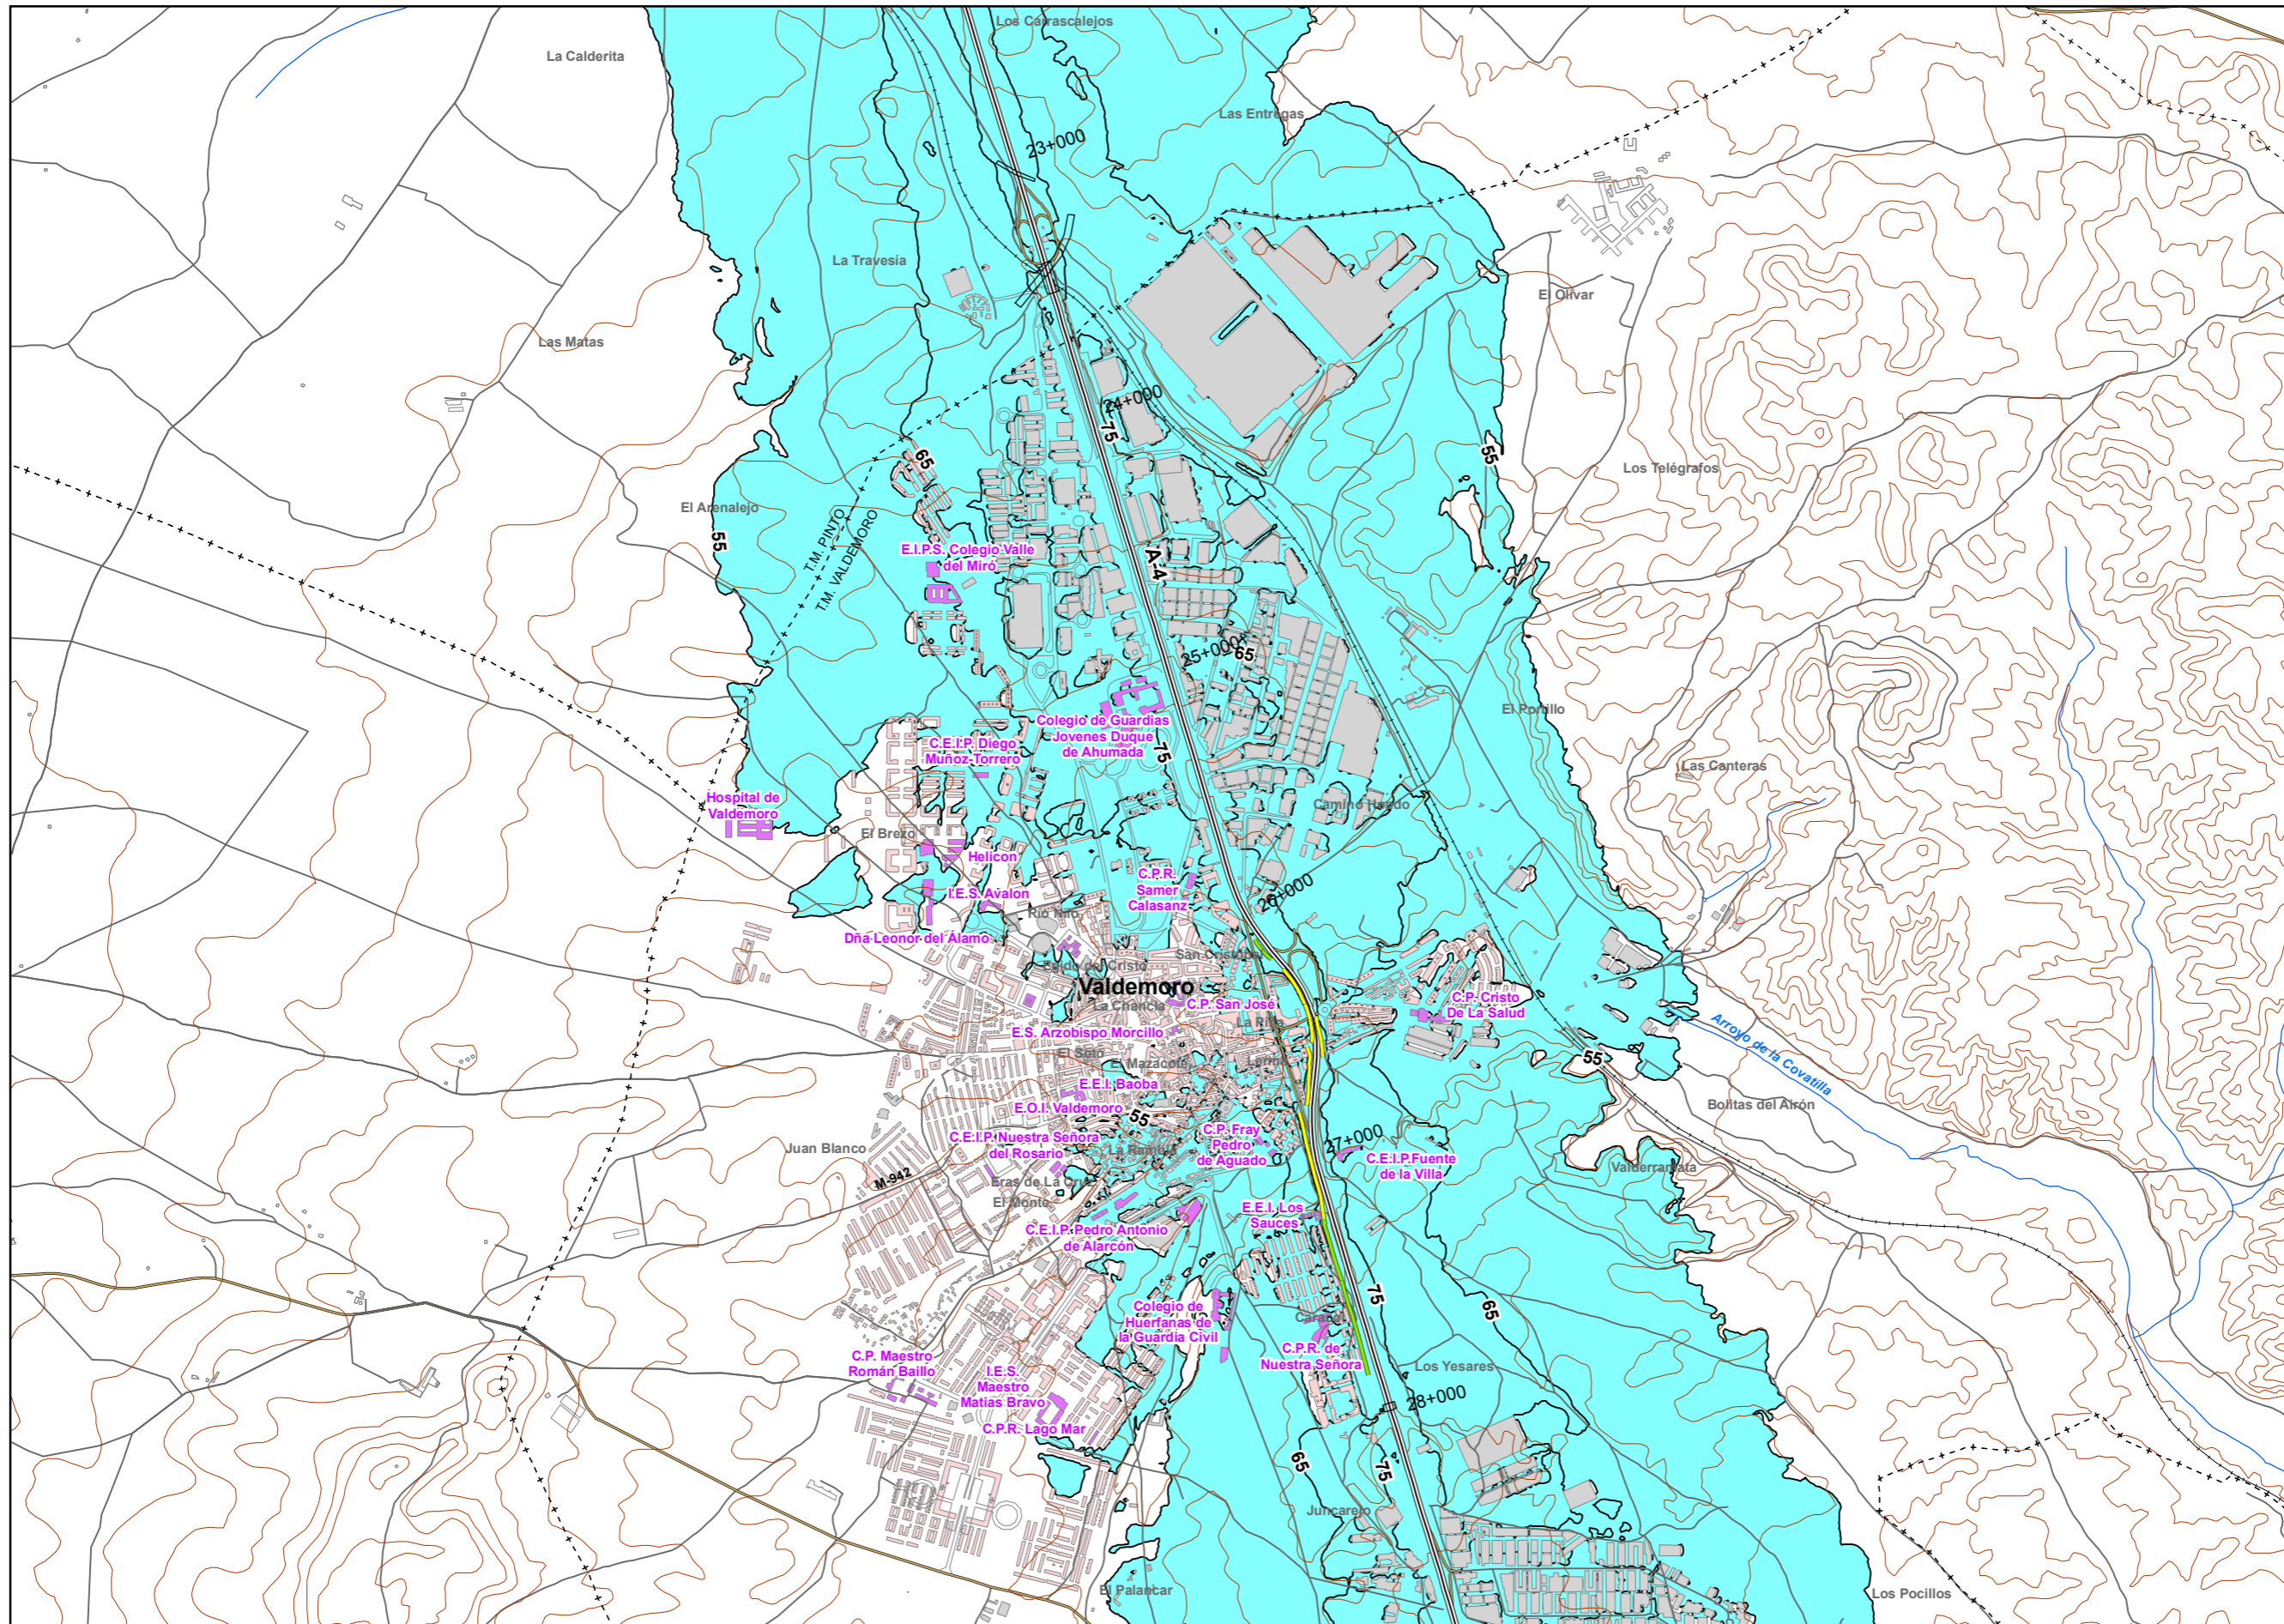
Los Carrascalejos

La Calderita

Las Entregas

23+000

La Travesía

El Olivar

Las Matas

24+000

75

55

65

Los Telégrafos

El Arenalejo

55

T.M. PINTO

T.M. VALDEMORO

E.I.P.S. Colegio Valle del Miró

A-4

25+000

65

El Pomillo

Colegio de Guardias Jovenes Duque de Ahumada

C.E.I.P. Diego Muñoz-Torrero

75

Las Canteras

Hospital de Valdemoro

Camino Hondo

El Brezo

Helicon

C.P.R. Samer Calasanz

26+000

I.E.S. Avalon

Río Nilo

Dña Leonor del Álamo

Valdemoro

San Cristóbal

Cerro del Cristo

La Chancla

C.P. San José

C.P. Cristo De La Salud

I.E.S. Arzobispo Morcillo

Arroyo de la Covatilla

55

El Soto

Mazacote

E.E.I. Baoba

Bolitas del Airón

E.O.I. Valdemoro

55

C.E.I.P. Nuestra Señora del Rosario

C.P. Fray Pedro de Aguado

27+000

C.E.I.P. Fuente de la Villa

Juan Blanco

Valderrarrata

M-942

Eras de La Cruz

El Monte

E.E.I. Los Sauces

C.E.I.P. Pedro Antonio de Alarcón

75

65

Colegio de Huerfanas de la Guardia Civil

C.P.R. de Nuestra Señora

C.P. Maestro Román Baíllo

I.E.S. Maestro Matias Bravo

Los Yesares

28+000

C.P.R. Lago Mar

65

75

Juncarejo

El Palancar

Los Pocillos